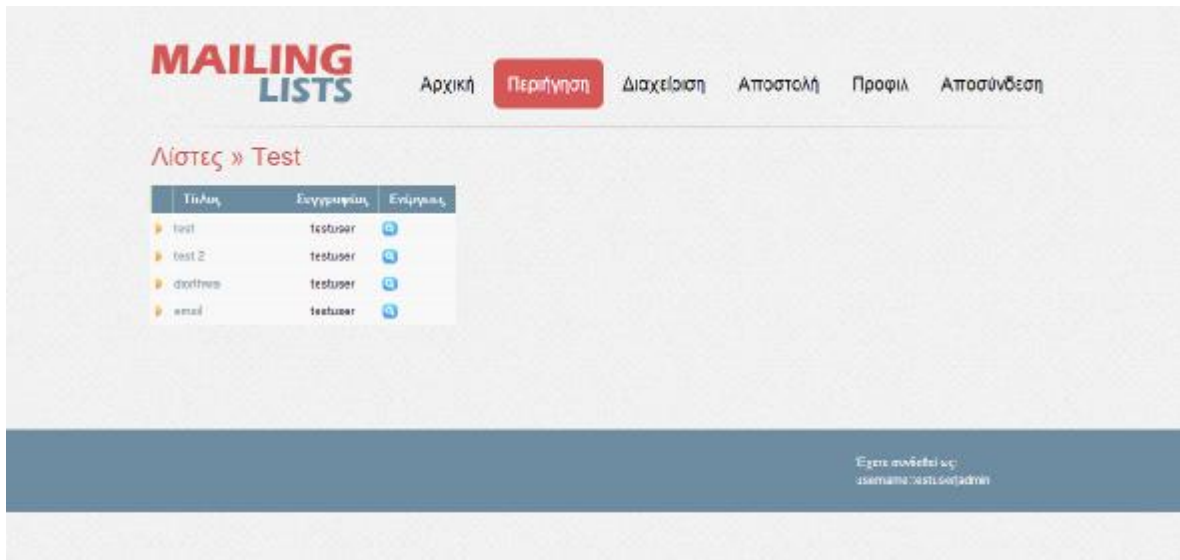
MAILING LISTS

Αρχική Περιήγηση Διαχείριση Αποστολή Προφιλ Αποσύνδεση

Λίστες » Test

| Τίτλος | Εγγραφείς | Ενέργειες |
|---|---|---|
| test | testuser | |
| test 2 | testuser | |
| diorthwsi | testuser | |
| email | testuser | |

Έχετε συνδεθεί ως:
username: testuser(admin)